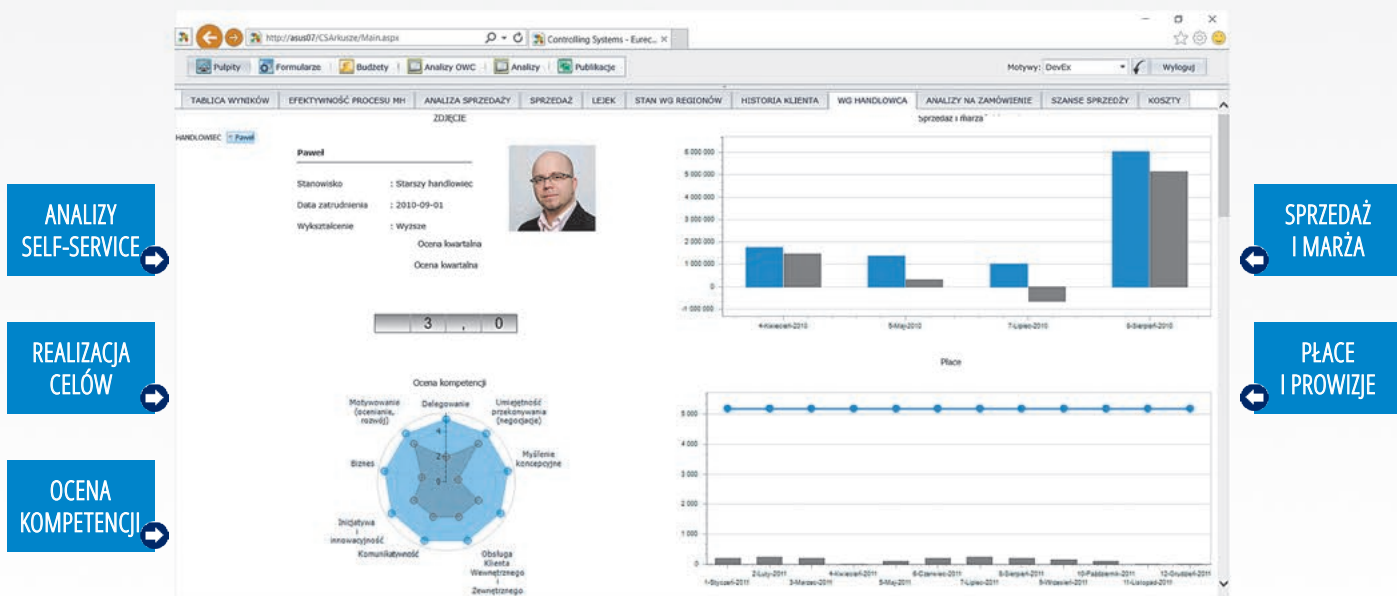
ANALIZY SELF-SERVICE

REALIZACJA CELÓW

OCENA KOMPETENCJI

SPRZEDAŻ I MARŻA

PŁACE I PROWIZJE

http://asus07/CSArkusze/Main.aspx

Controlling Systems - Eurec...

Pulpity | Formularze | Budżety | Analizy OWC | Analizy | Publikacje

Motywy: DevEx | Wyloguj

TABLICA WYNIKÓW | EFEKTYWNOŚĆ PROCESU MH | ANALIZA SPRZEDAŻY | SPRZEDAŻ | LEJEK | STAN WG REGIONÓW | HISTORIA KLIENTA | WG HANDLOWCA | ANALIZY NA ZAMÓWIENIE | SZANSE SPRZEDŻY | KOSZTY

HANDLOWIEC Paweł

ZDJĘCIE

Paweł

Stanowisko : Starszy handlowiec

Data zatrudnienia : 2010-09-01

Wykształcenie : Wyższe

Ocena kwartalna

Ocena kwartalna

3 , 0

Ocena kompetencji

Delegowanie

Umiejętność przekonywania (negocjacje)

Myślenie koncepcyjne

Obsługa Klienta Wewnętrznego i Zewnętrznego

Komunikatywność

Inicjatywa i innowacyjność

Biznes

Motywowanie (ocenianie, rozwój)

4
2
0

Sprzedaż i marża

6 000 000
5 000 000
4 000 000
3 000 000
2 000 000
1 000 000
0
-1 000 000

4-Kwiecień-2010
5-Maj-2010
7-Lipiec-2010
8-Sierpień-2010

Płace

5 000
4 000
3 000
2 000
1 000
0

1-Styczeń-2011
2-Luty-2011
3-Marzec-2011
4-Kwiecień-2011
5-Maj-2011
6-Czerwiec-2011
7-Lipiec-2011
8-Sierpień-2011
9-Wrzesień-2011
10-Październik-2011
11-Listopad-2011
12-Grudzień-2011